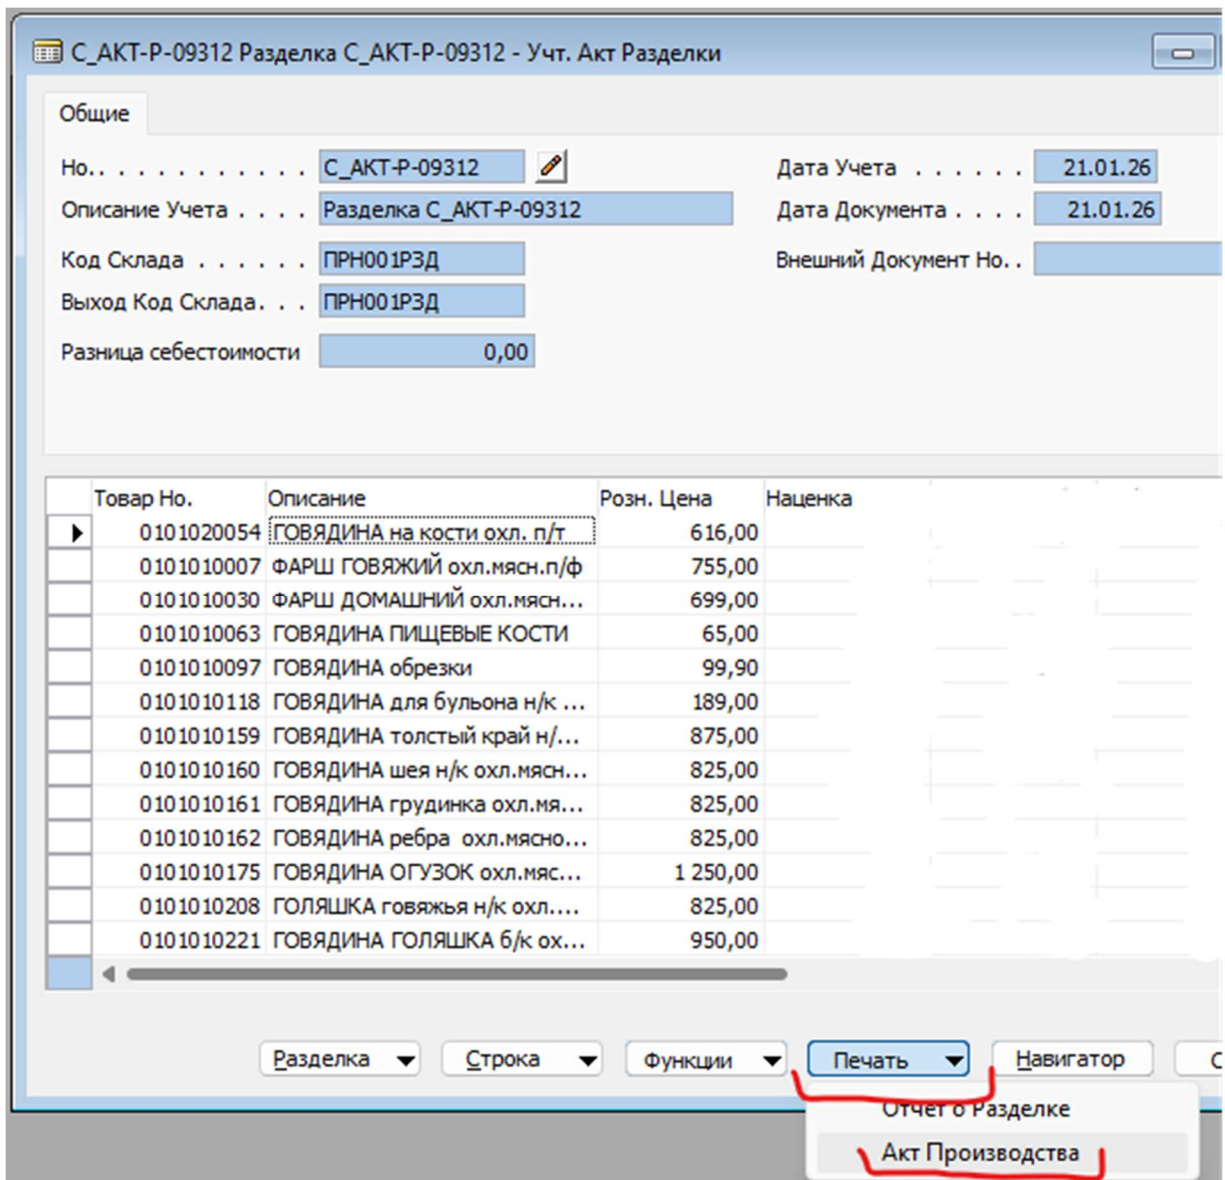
С_АКТ-Р-09312 Разделка С_АКТ-Р-09312 - Учт. Акт Разделки

Общие

Но. . . . . . . . . . . . С_АКТ-Р-09312
Описание Учета . . . . Разделка С_АКТ-Р-09312
Код Склада . . . . . . ПРН001РЗД
Выход Код Склада. . . ПРН001РЗД
Разница себестоимости 0,00

Дата Учета . . . . . . 21.01.26
Дата Документа . . . . 21.01.26
Внешний Документ Но. .

| Товар Но. | Описание | Розн. Цена | Наценка |
|---|---|---|---|
| 0101020054 | ГОВЯДИНА на кости охл. п/т | 616,00 | |
| 0101010007 | ФАРШ ГОВЯЖИЙ охл.мясн.п/ф | 755,00 | |
| 0101010030 | ФАРШ ДОМАШНИЙ охл.мясн... | 699,00 | |
| 0101010063 | ГОВЯДИНА ПИЩЕВЫЕ КОСТИ | 65,00 | |
| 0101010097 | ГОВЯДИНА обрезки | 99,90 | |
| 0101010118 | ГОВЯДИНА для бульона н/к ... | 189,00 | |
| 0101010159 | ГОВЯДИНА толстый край н/... | 875,00 | |
| 0101010160 | ГОВЯДИНА шея н/к охл.мясн... | 825,00 | |
| 0101010161 | ГОВЯДИНА грудинка охл.мя... | 825,00 | |
| 0101010162 | ГОВЯДИНА ребра охл.мясно... | 825,00 | |
| 0101010175 | ГОВЯДИНА ОГУЗОК охл.мяс... | 1 250,00 | |
| 0101010208 | ГОЛЯШКА говяжья н/к охл.... | 825,00 | |
| 0101010221 | ГОВЯДИНА ГОЛЯШКА б/к ох... | 950,00 | |

Разделка Строка Функции Печать Навигатор С

Отчет о Разделке
Акт Производства